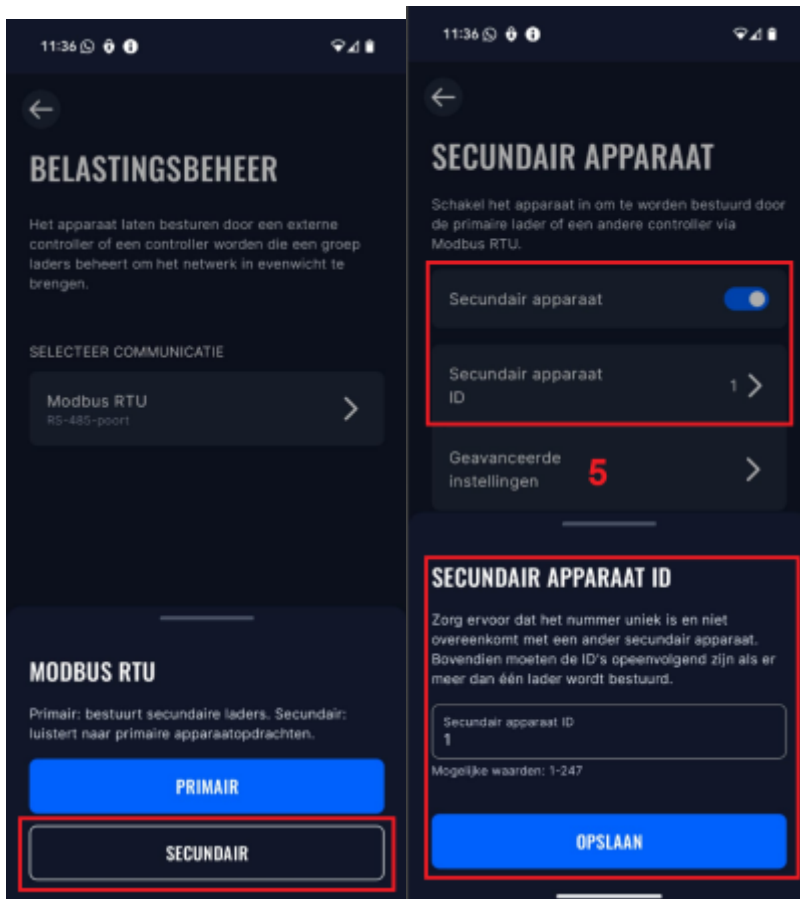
11:36

BELASTINGSBEHEER

Het apparaat laten besturen door een externe controller of een controller worden die een groep laders beheert om het netwerk in evenwicht te brengen.

SELECTEER COMMUNICATIE

Modbus RTU
RS-485-poort

MODBUS RTU

Primair: bestuurt secundaire laders. Secundair: luistert naar primaire apparaatopdrachten.

PRIMAIR

SECUNDAIR

11:36

SECUNDAIR APPARAAT

Schakel het apparaat in om te worden bestuurd door de primaire lader of een andere controller via Modbus RTU.

Secundair apparaat

Secundair apparaat ID 1

Geavanceerde instellingen

5

SECUNDAIR APPARAAT ID

Zorg ervoor dat het nummer uniek is en niet overeenkomt met een ander secundair apparaat. Bovendien moeten de ID's opeenvolgend zijn als er meer dan één lader wordt bestuurd.

Secundair apparaat ID
1

Mogelijke waarden: 1-247

OPSLAAN